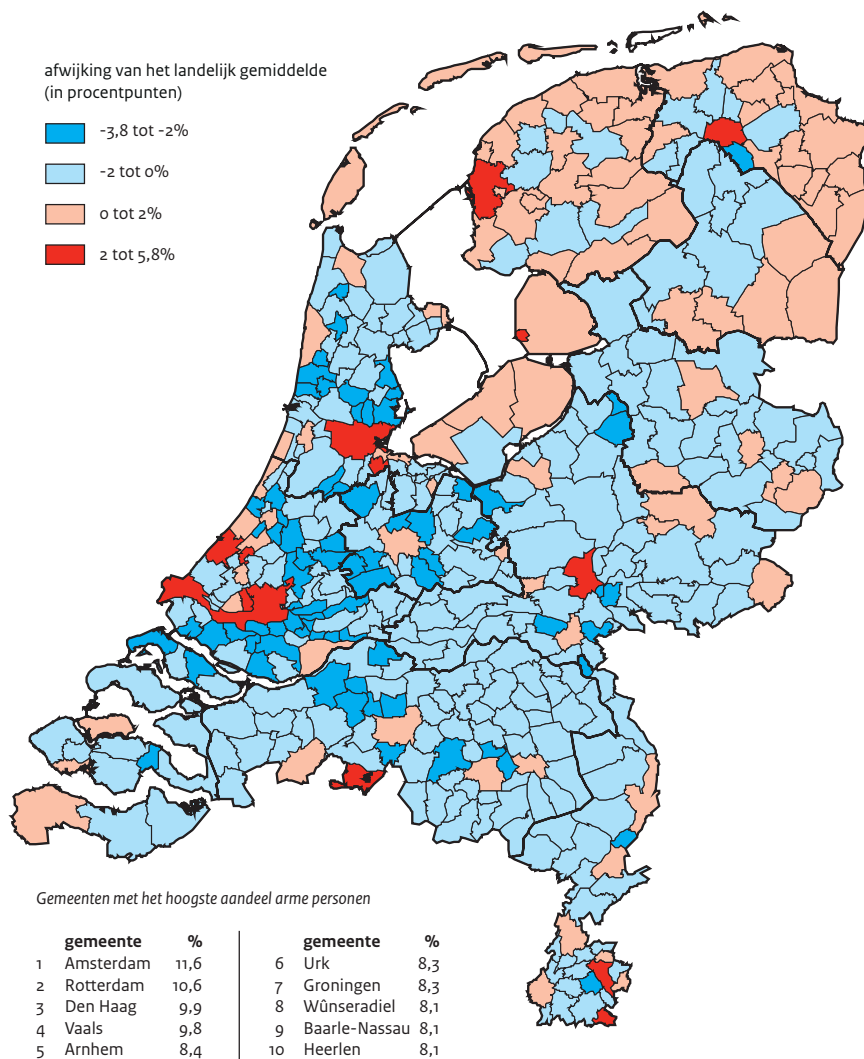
afwijking van het landelijk gemiddelde (in procentpunten)

-3,8 tot -2%

-2 tot 0%

0 tot 2%

2 tot 5,8%

*Gemeenten met het hoogste aandeel arme personen*

| | gemeente | % |
|---|---|---|
| 1 | Amsterdam | 11,6 |
| 2 | Rotterdam | 10,6 |
| 3 | Den Haag | 9,9 |
| 4 | Vaals | 9,8 |
| 5 | Arnhem | 8,4 |

| | gemeente | % |
|---|---|---|
| 6 | Urk | 8,3 |
| 7 | Groningen | 8,3 |
| 8 | Wûnseradiel | 8,1 |
| 9 | Baarle-Nassau | 8,1 |
| 10 | Heerlen | 8,1 |